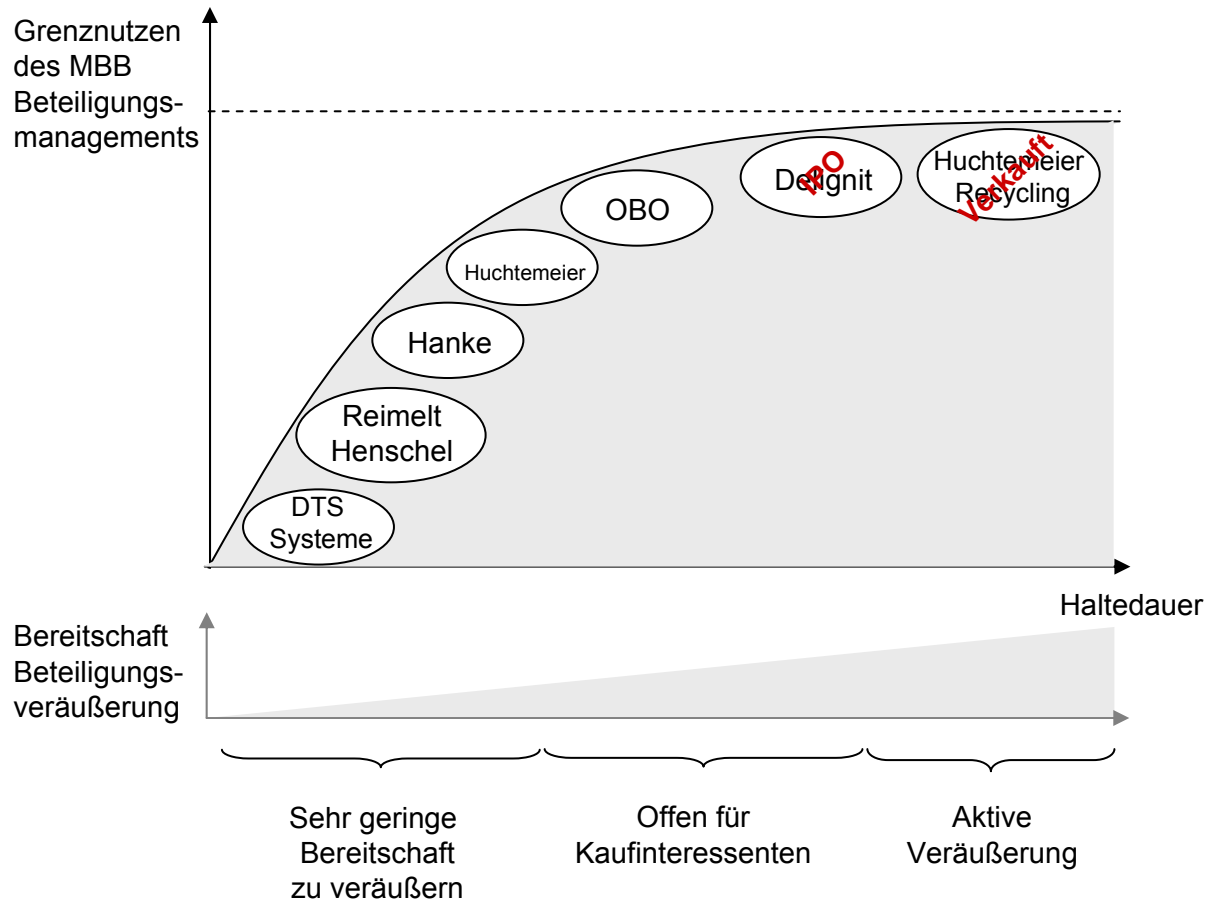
Grenznutzen des MBB Beteiligungsmanagements

DTS Systeme

Reimelt Henschel

Hanke

Huchtemeier

OBO

Delignit

IPO

Huchtemeier Recycling

Verkauft

Haltedauer

Bereitschaft Beteiligungsveräußerung

Sehr geringe Bereitschaft zu veräußern

Offen für Kaufinteressenten

Aktive Veräußerung